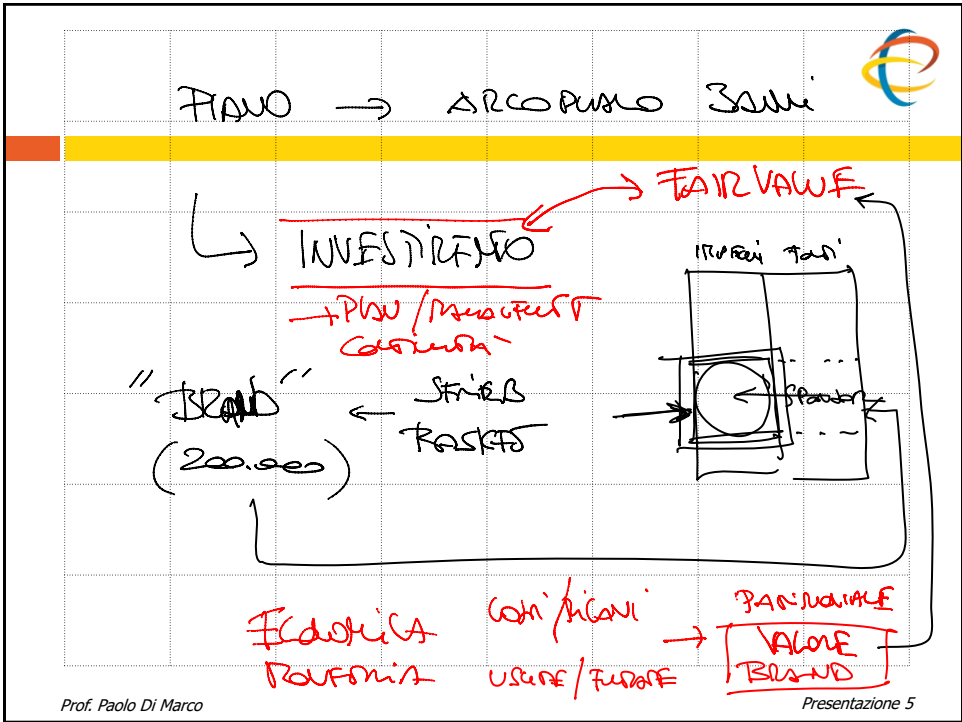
PIANO → ARCO PIANO 3 ANNI

FAIR VALUE

INVESTIMENTO

+ PIANO / MANAGEMENT CONTINUITÀ

INVESTIMENTI FUTURI

"BRAND" (200.000)

STIMA RISCHIO

SPAZIO

ECONOMICA COSTI / RICAVI → PATRIMONIALE VALORE BRAND

FINANZIARIA USCITE / ENTRATE

Prof. Paolo Di Marco

Presentazione 5